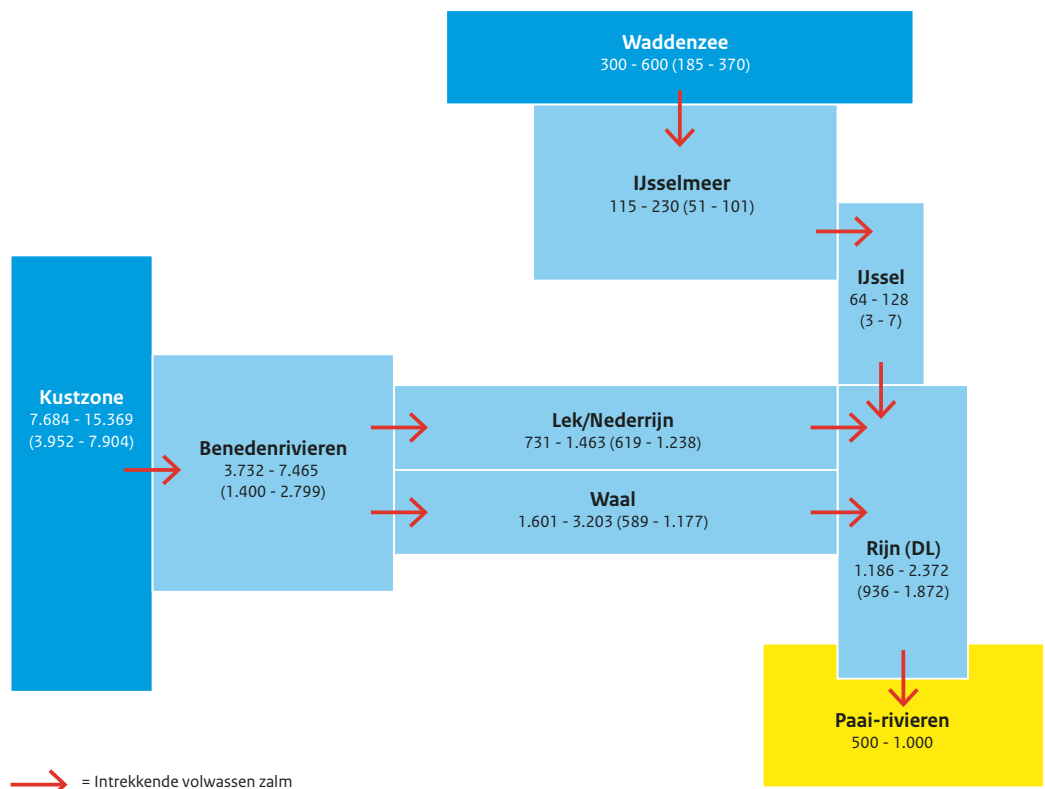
Waddenzee
300 - 600 (185 - 370)

IJsselmeer
115 - 230 (51 - 101)

IJssel
64 - 128
(3 - 7)

Kustzone
7.684 - 15.369
(3.952 - 7.904)

Benedenrivieren
3.732 - 7.465
(1.400 - 2.799)

Lek/Nederrijn
731 - 1.463 (619 - 1.238)

Waal
1.601 - 3.203 (589 - 1.177)

Rijn (DL)
1.186 - 2.372
(936 - 1.872)

Paai-rivieren
500 - 1.000

= Intrekkende volwassen zalm